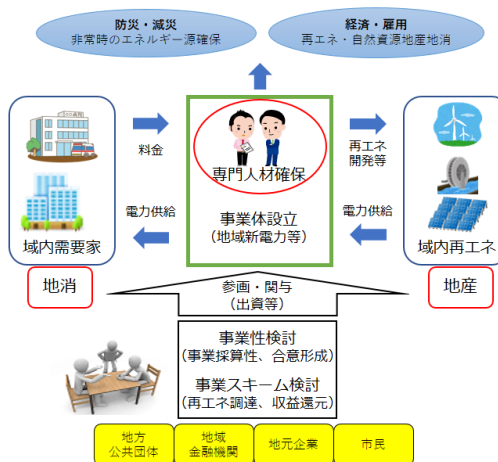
防災・減災
非常時のエネルギー源確保

経済・雇用
再エネ・自然資源地産地消

料金

電力供給

域内需要家

地消

専門人材確保

事業体設立
(地域新電力等)

再エネ
開発等

電力供給

域内再エネ

地産

参画・関与
(出資等)

事業性検討
(事業採算性、合意形成)

事業スキーム検討
(再エネ調達、収益還元)

地方
公共団体

地域
金融機関

地元企業

市民